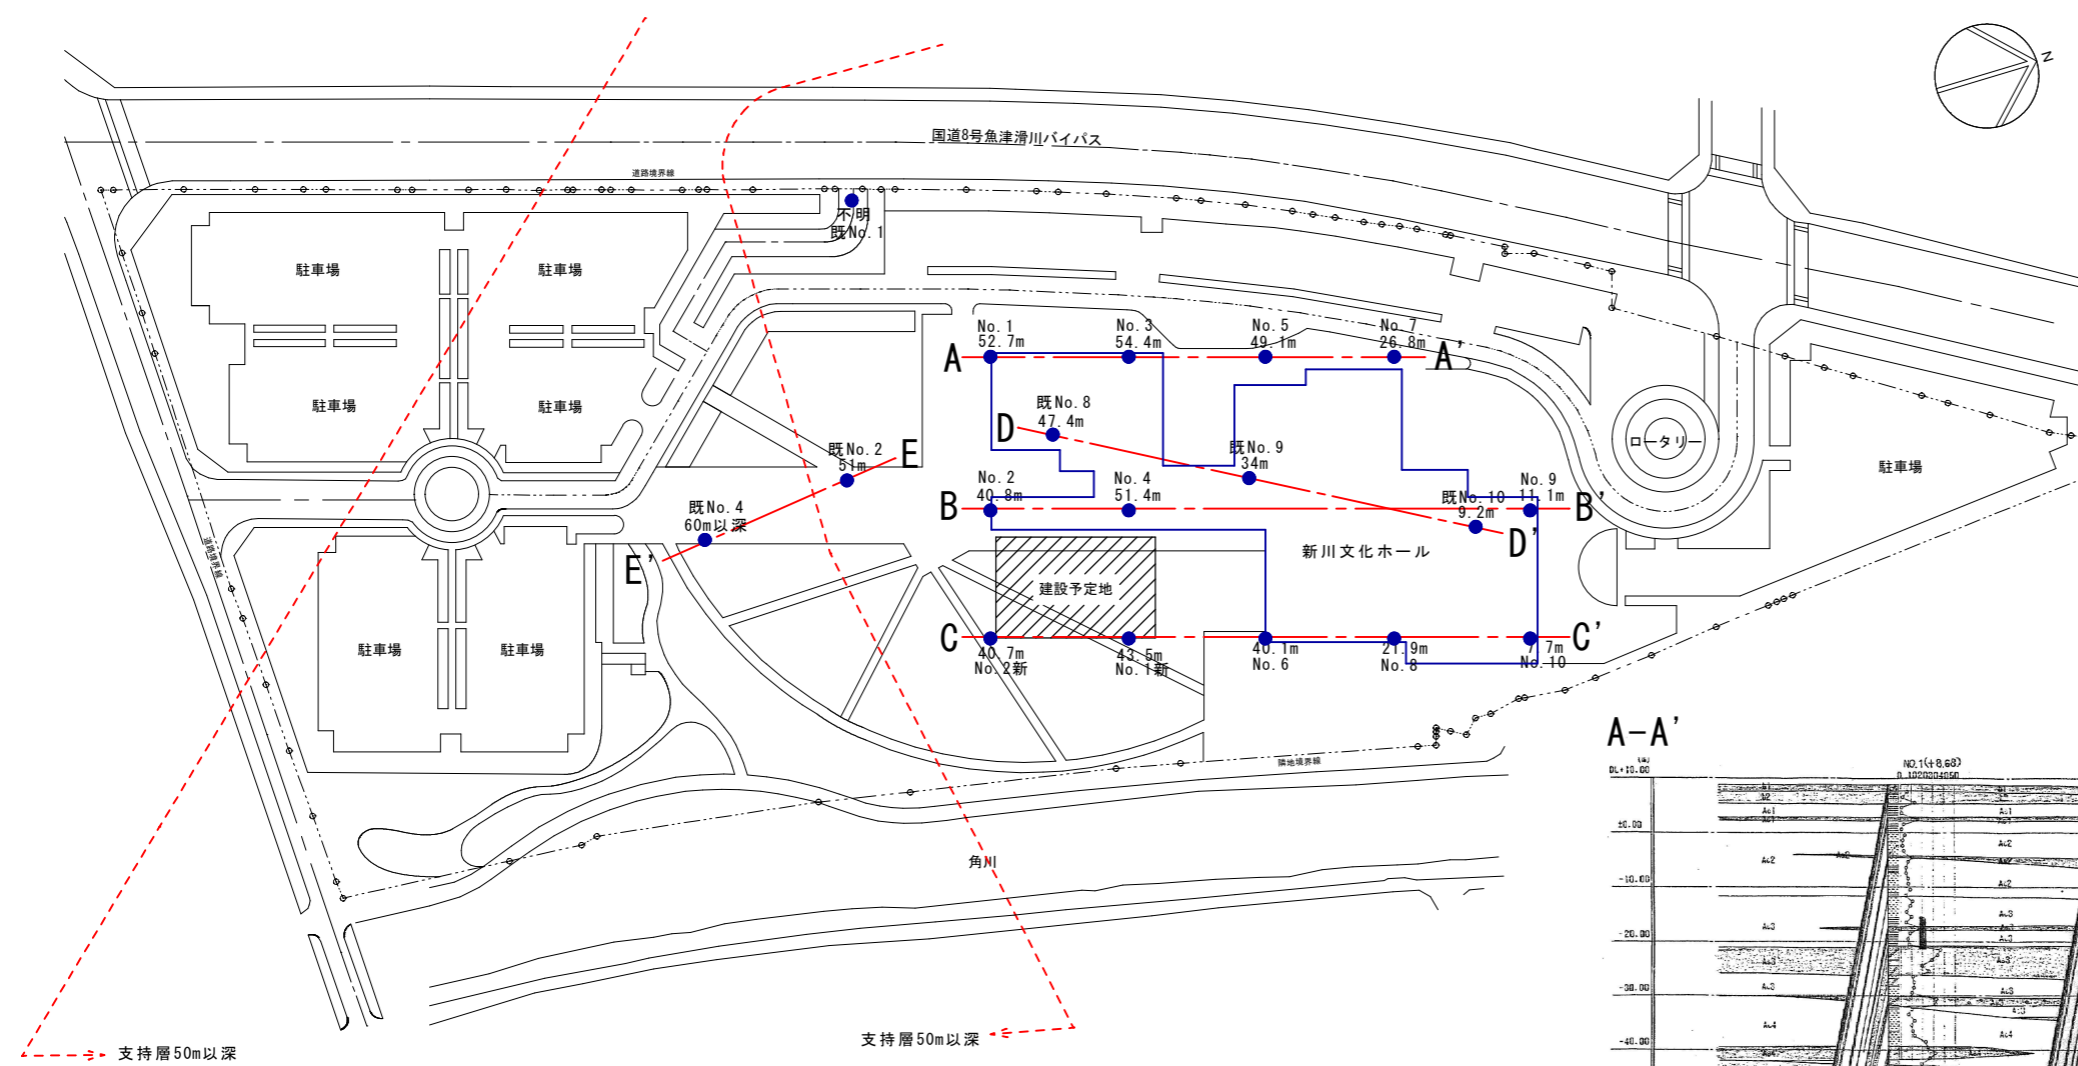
国道8号魚津滑川バイパス

道路境界線

不明
既No. 1

駐車場
駐車場
駐車場
駐車場
駐車場
駐車場

No. 1
52. 7m
No. 3
54. 4m
No. 5
49. 1m
No. 7
26. 8m

A
A'

既No. 8
47. 4m
D

既No. 9
34m

既No. 2
51m
E

No. 2
40. 8m
No. 4
51. 4m

既No. 10
9. 2m
No. 9
11. 1m

B
B'
D'

既No. 4
60m以深
E'

新川文化ホール

ロータリー

駐車場

建設予定地

C
C'

40. 7m
No. 2新
43. 5m
No. 1新
40. 1m
No. 6
21. 9m
No. 8
7. 7m
No. 10

隣地境界線

角川

道路境界線

支持層50m以深
支持層50m以深

A−A'

NO.1(+8.68)
DL+10.00
±0.00
-10.00
-20.00
-30.00
-40.00